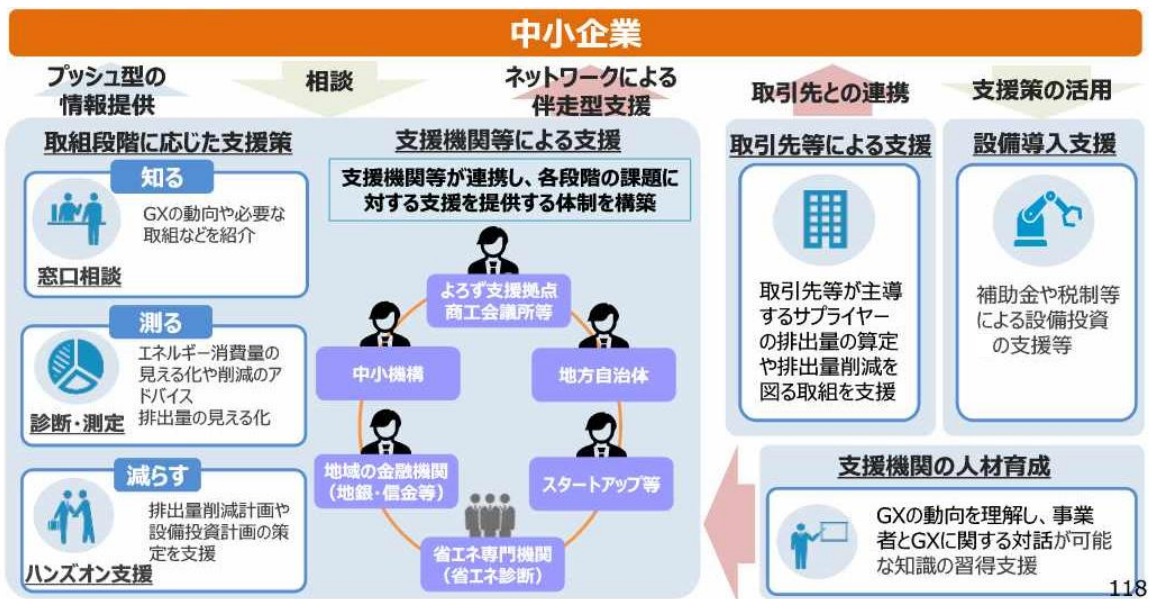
中小企業

プッシュ型の情報提供

相談

ネットワークによる伴走型支援

取引先との連携

支援策の活用

取組段階に応じた支援策

知る

GXの動向や必要な取組などを紹介

窓口相談

測る

エネルギー消費量の見える化や削減のアドバイス
排出量の見える化

診断・測定

減らす

排出量削減計画や設備投資計画の策定を支援

ハンズオン支援

支援機関等による支援

支援機関等が連携し、各段階の課題に対する支援を提供する体制を構築

よろず支援拠点
商工会議所等

中小機構

地方自治体

地域の金融機関
（地銀・信金等）

スタートアップ等

省エネ専門機関
（省エネ診断）

取引先等による支援

取引先等が主導するサプライヤーの排出量の算定や排出量削減を図る取組を支援

設備導入支援

補助金や税制等による設備投資の支援等

支援機関の人材育成

GXの動向を理解し、事業者とGXに関する対話が可能な知識の習得支援

118